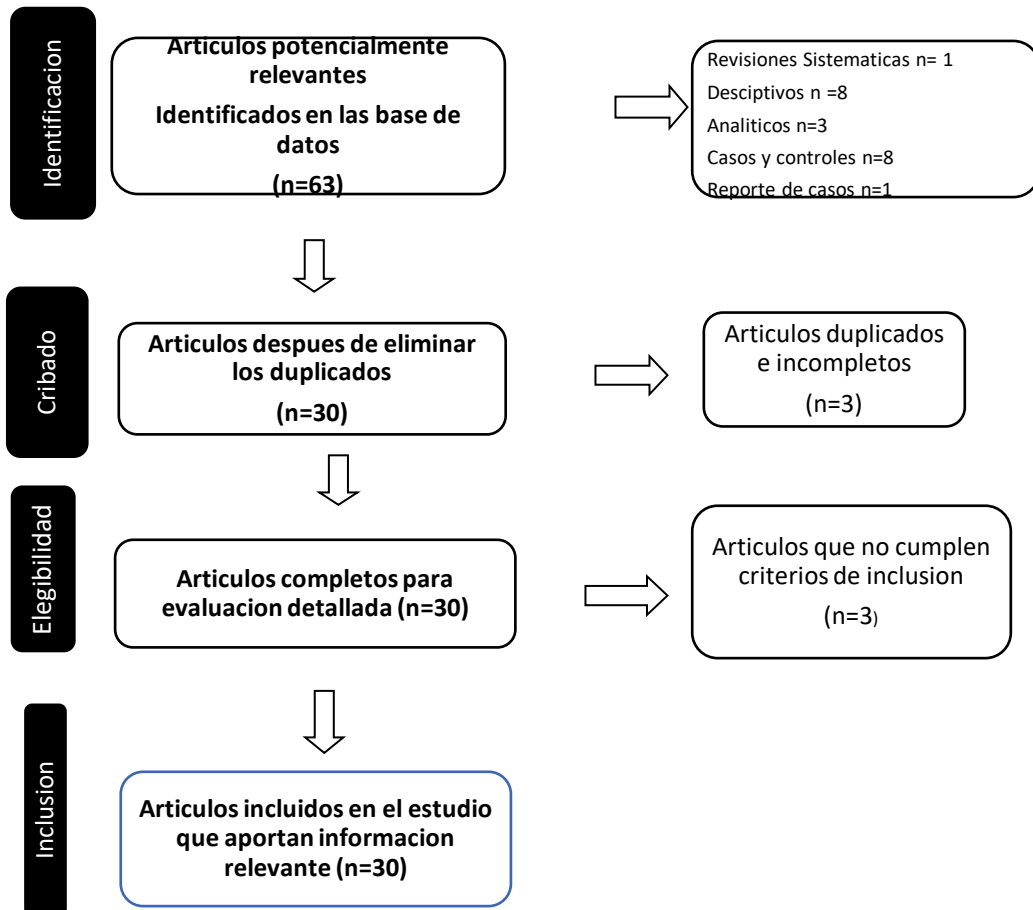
Identificacion

Articulos potencialmente relevantes
Identificados en las base de datos
(n=63)

Revisiones Sistematicas n= 1
Desciptivos n =8
Analiticos n=3
Casos y controles n=8
Reporte de casos n=1

Cribado

Articulos despues de eliminar los duplicados
(n=30)

Articulos duplicados e incompletos
(n=3)

Elegibilidad

Articulos completos para evaluacion detallada (n=30)

Articulos que no cumplen criterios de inclusion
(n=3)

Inclusion

Articulos incluidos en el estudio que aportan informacion relevante (n=30)